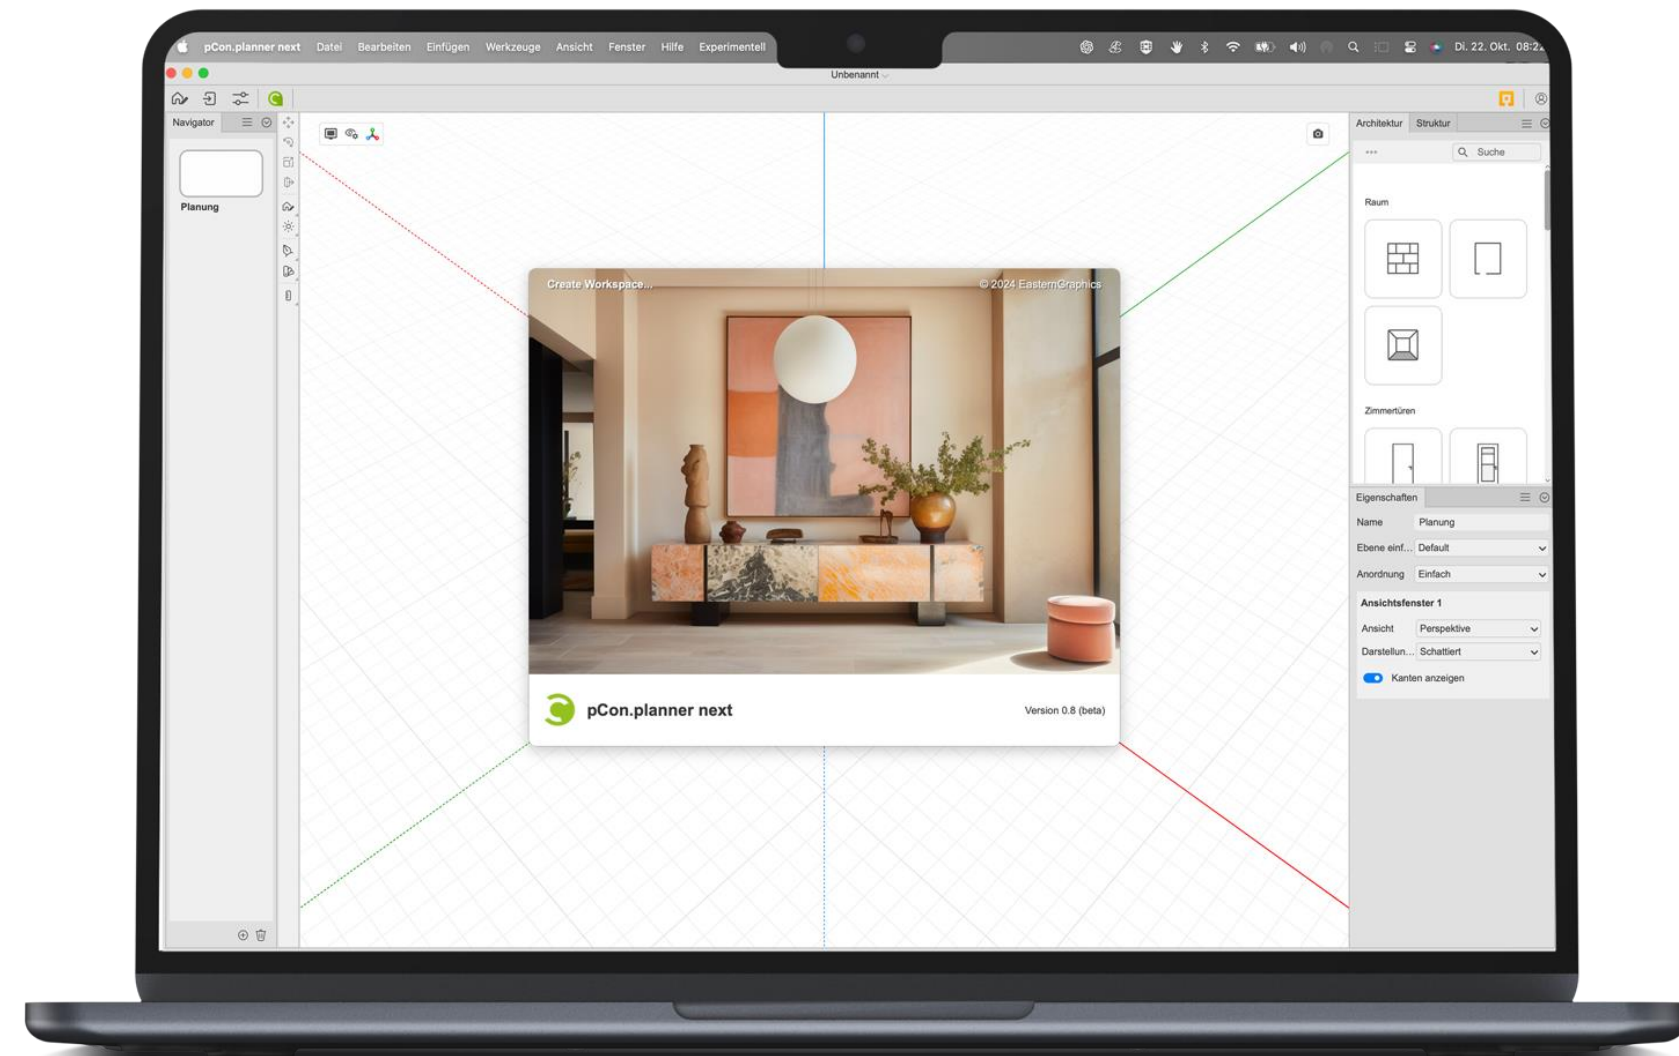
pCon.planner next Datei Bearbeiten Einfügen Werkzeuge Ansicht Fenster Hilfe Experimentell

Di. 22. Okt. 08:2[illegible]

Unbenannt

Navigator

Planung

Create Workspace...

© 2024 EasternGraphics

pCon.planner next

Version 0.8 (beta)

Architektur Struktur

Suche

Raum

Zimmertüren

Eigenschaften

| Name | Planung |
|---|---|
| Ebene einf... | Default |
| Anordnung | Einfach |

Ansichtsfenster 1

| Ansicht | Perspektive |
|---|---|
| Darstellun... | Schattiert |

Kanten anzeigen